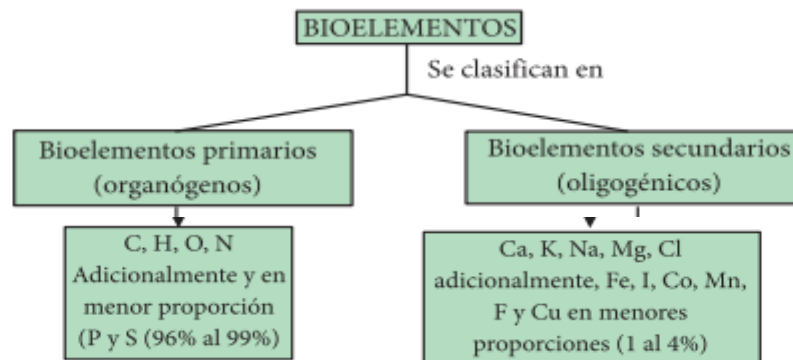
BIOELEMENTOS

Se clasifican en

Bioelementos primarios (organógenos)

C, H, O, N
Adicionalmente y en menor proporción (P y S (96% al 99%)

Bioelementos secundarios (oligogénicos)

Ca, K, Na, Mg, Cl adicionalmente, Fe, I, Co, Mn, F y Cu en menores proporciones (1 al 4%)